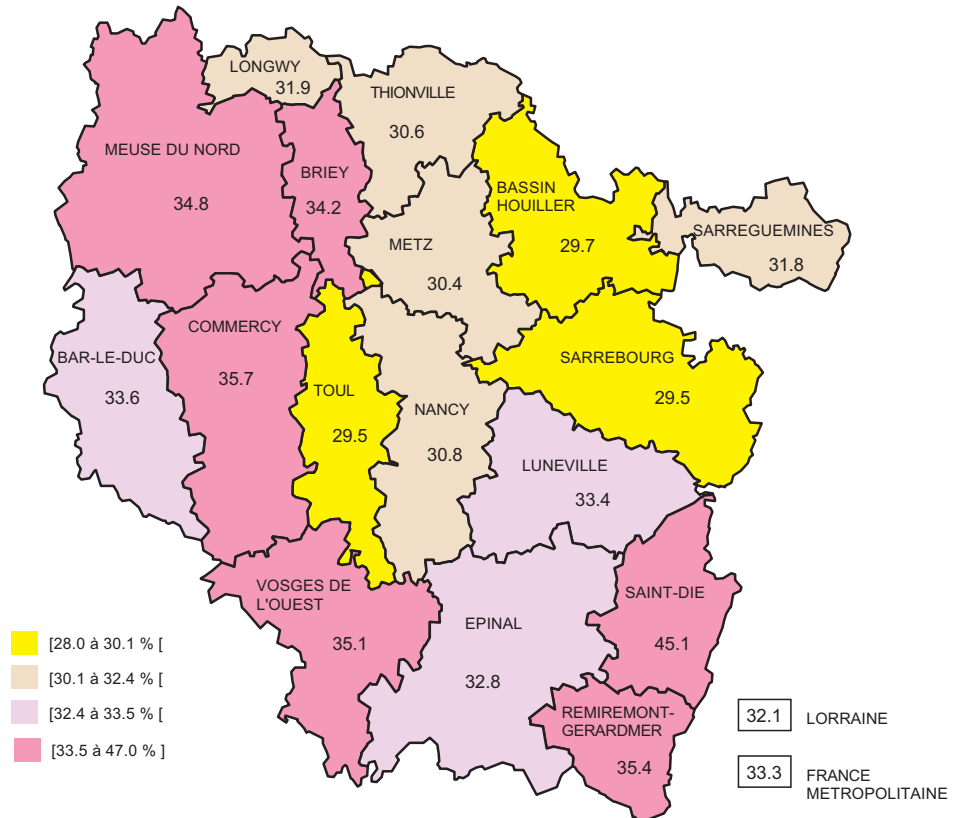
LONGWY
31.9

THIONVILLE
30.6

MEUSE DU NORD
34.8

BRIEY
34.2

BASSIN HOUILLER
29.7

SARREGUEMINES
31.8

METZ
30.4

BAR-LE-DUC
33.6

COMMERCY
35.7

SARREBOURG
29.5

TOUL
29.5

NANCY
30.8

LUNEVILLE
33.4

VOSGES DE L'OUEST
35.1

EPINAL
32.8

SAINT-DIE
45.1

REMIREMONT-GERARDMER
35.4

[28.0 à 30.1 % [

[30.1 à 32.4 % [

[32.4 à 33.5 % [

[33.5 à 47.0 % ]

32.1 LORRAINE

33.3 FRANCE METROPOLITAINE